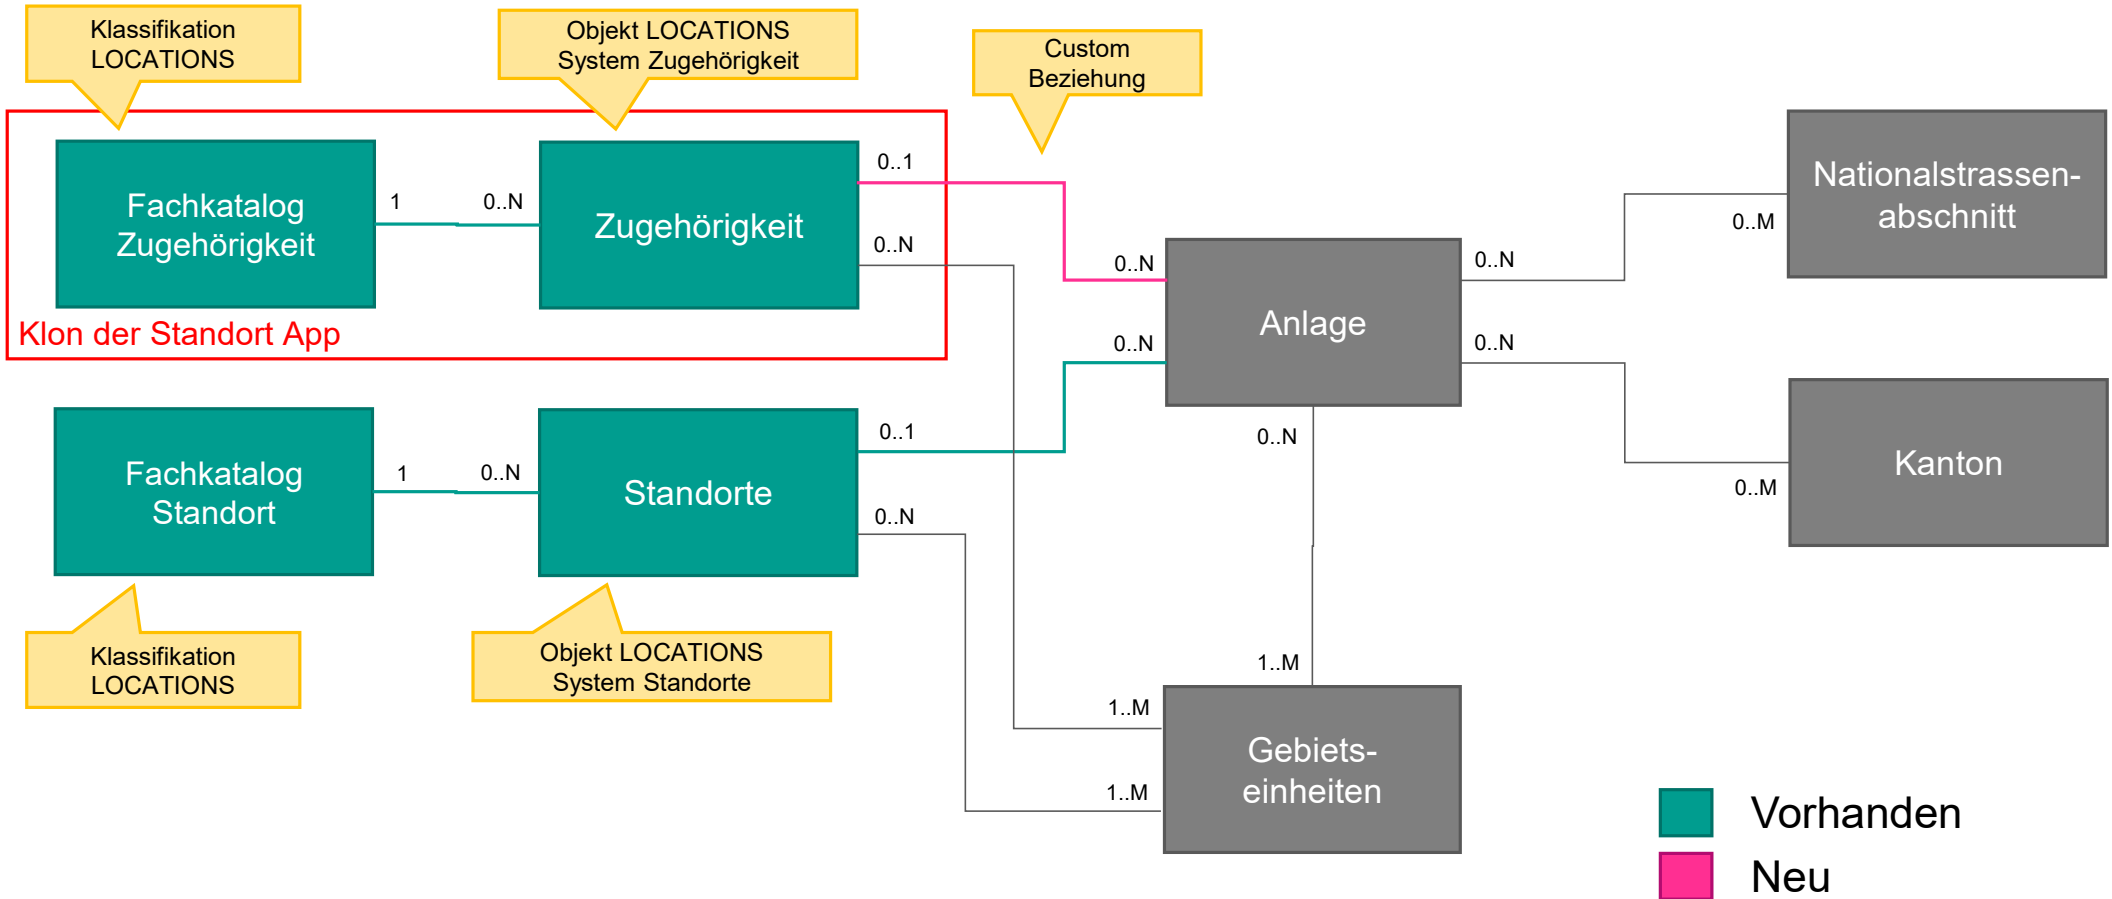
Klassifikation LOCATIONS

Objekt LOCATIONS System Zugehörigkeit

Custom Beziehung

Fachkatalog Zugehörigkeit

1

0..N

Zugehörigkeit

0..1

0..N

Klon der Standort App

0..N

Anlage

0..N

0..N

0..N

Nationalstrassen-abschnitt

0..M

Kanton

0..M

Fachkatalog Standort

1

0..N

Standorte

0..1

0..N

0..N

Klassifikation LOCATIONS

Objekt LOCATIONS System Standorte

1..M

1..M

1..M

Gebiets-einheiten

Vorhanden

Neu